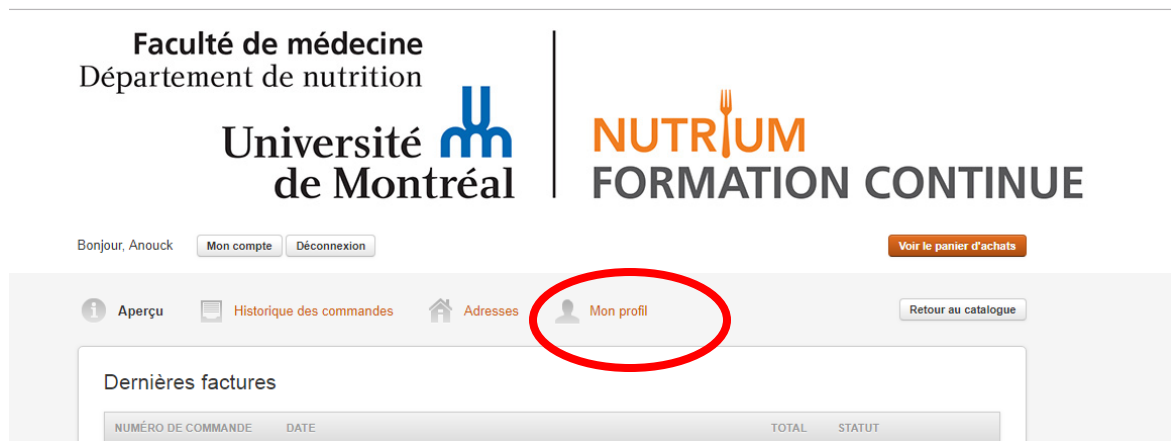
Faculté de médecine
Département de nutrition

Université de Montréal

NUTRIUM
FORMATION CONTINUE

Bonjour, Anouck Mon compte Déconnexion

Voir le panier d'achats

Aperçu Historique des commandes Adresses Mon profil

Retour au catalogue

Dernières factures

| NUMÉRO DE COMMANDE | DATE | TOTAL | STATUT |
|---|---|---|---|